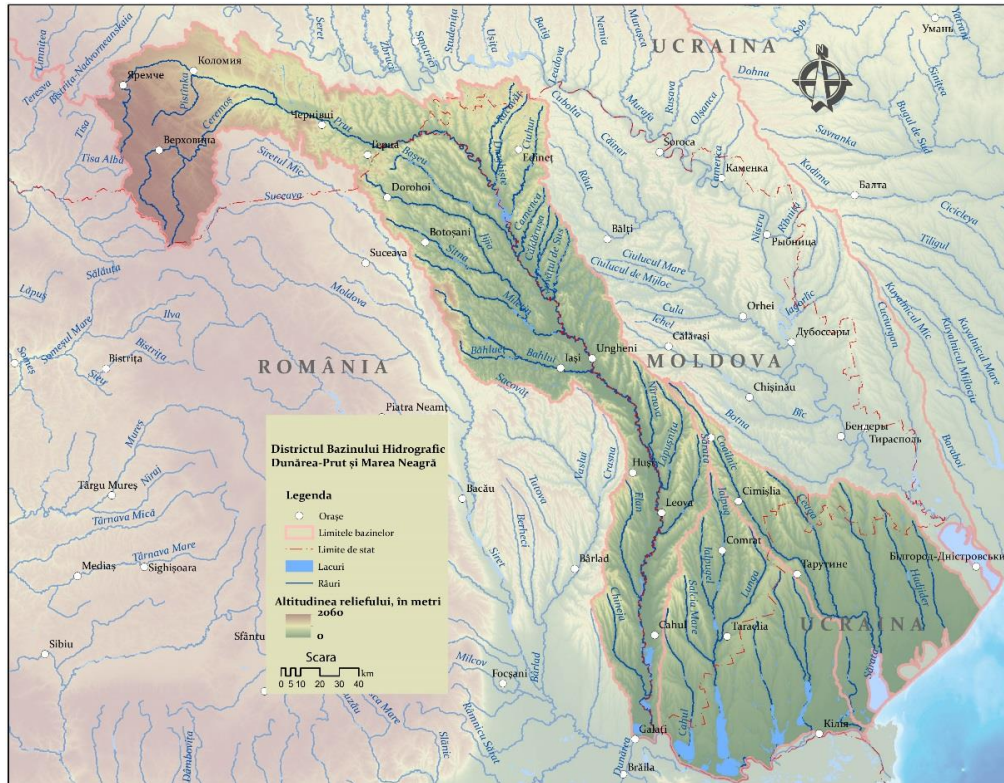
UCRAINA

Умань

Limnița
Teresva
Bistrița-Nadvorneanskaia
Коломия
Яремче
Prutul
Ceremoș
Верховина
Tisa
Tisa Albă
Черніці
Prut
Siretul Mic
Suceava
Siret
Smotrici
Studenița
Ușița
Bolig
Leadova
Nemia
Murafa
Rusova
Olșanca
Cubolta
Dohna
Sob
Savranka
Bogul de Sud
Sinița
Kodima
Балта
Cicicleya
Tiligul
Herța
Bașeu
Ciuhur
Edineț
Cainar
Soroca
Răut
Камянка
Camenca
Dorohoi
Botoșani
Jijia
Sitna
Miletin
Bălți
Ciulucul Mare
Ciulucul de Mijloc
Nistru
Рыбница
Suceava
Sălăuța
Lăpuș
Moldova
Ilva
Someșul Mare
Someș
Bistrița
Bistrița
Șieu
ROMÂNIA
Bahlui
Bahluieț
Iași
Ungheni
Sacovăț
Culă
Ichel
Călărași
Orhei
Дубоссары
Kuialnicul Mic
Kuialnicul Mijlociu
Kuialnicul Mare
MOLDOVA
Chișinău
Bîc
Botna
Бендеры
Тирасполь
Piatra Neamț
Districtul Bazinului Hidrografic Dunărea-Prut și Marea Neagră
Legenda
Orașe
Limitele bazinelor
Limite de stat
Lacuri
Râuri
Altitudinea reliefului, în metri
2060
0
Scara
0 5 10 20 30 40 km
Mureș
Târgu Mureș
Niraj
Târnava Mică
Târnava Mare
Mediaș
Sighișoara
Sibiu
Sfântu
Bacău
Tutova
Berheci
Vaslui
Crasna
Huși
Prut
Leova
Cimișlia
Comrat
Lunga
Ialpug
Кагарлык
Тарутине
Білгород-Дністровський
Hadjider
Bârlad
Chineja
Cahul
Taraclia
Salcia Mare
UCRAINA
Milcov
Focșani
Bârlad
Râmnicu Sărat
Siret
Galați
Brăila
Dunărea
Кілія
Sărata
Cogîlnic
Cahul